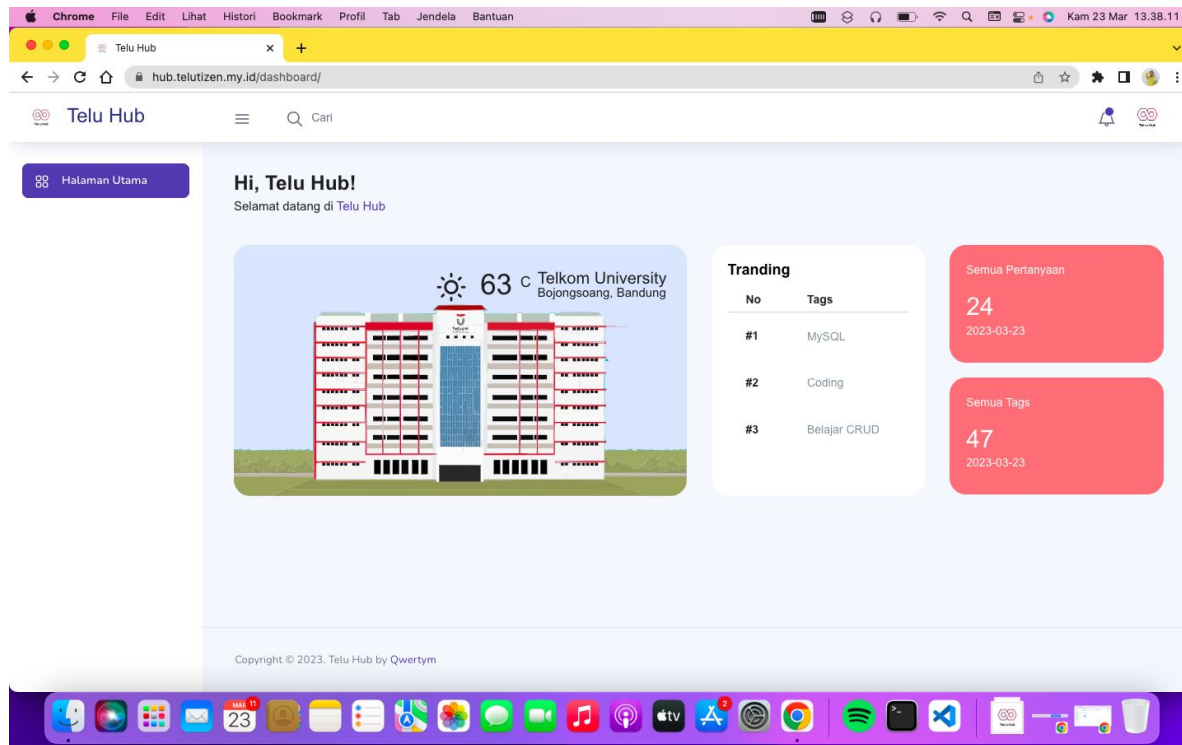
Chrome File Edit Lihat Histori Bookmark Profil Tab Jendela Bantuan Kam 23 Mar 13.38.11

Telu Hub ×

hub.telutizen.my.id/dashboard/

Telu Hub

Cari

Halaman Utama

Hi, Telu Hub!

Selamat datang di Telu Hub

63 C Telkom University
Bojongsoang, Bandung

Tranding

| No | Tags |
|---|---|
| #1 | MySQL |
| #2 | Coding |
| #3 | Belajar CRUD |

Semua Pertanyaan
24
2023-03-23

Semua Tags
47
2023-03-23

Copyright © 2023. Telu Hub by Qwertym

MAR 23